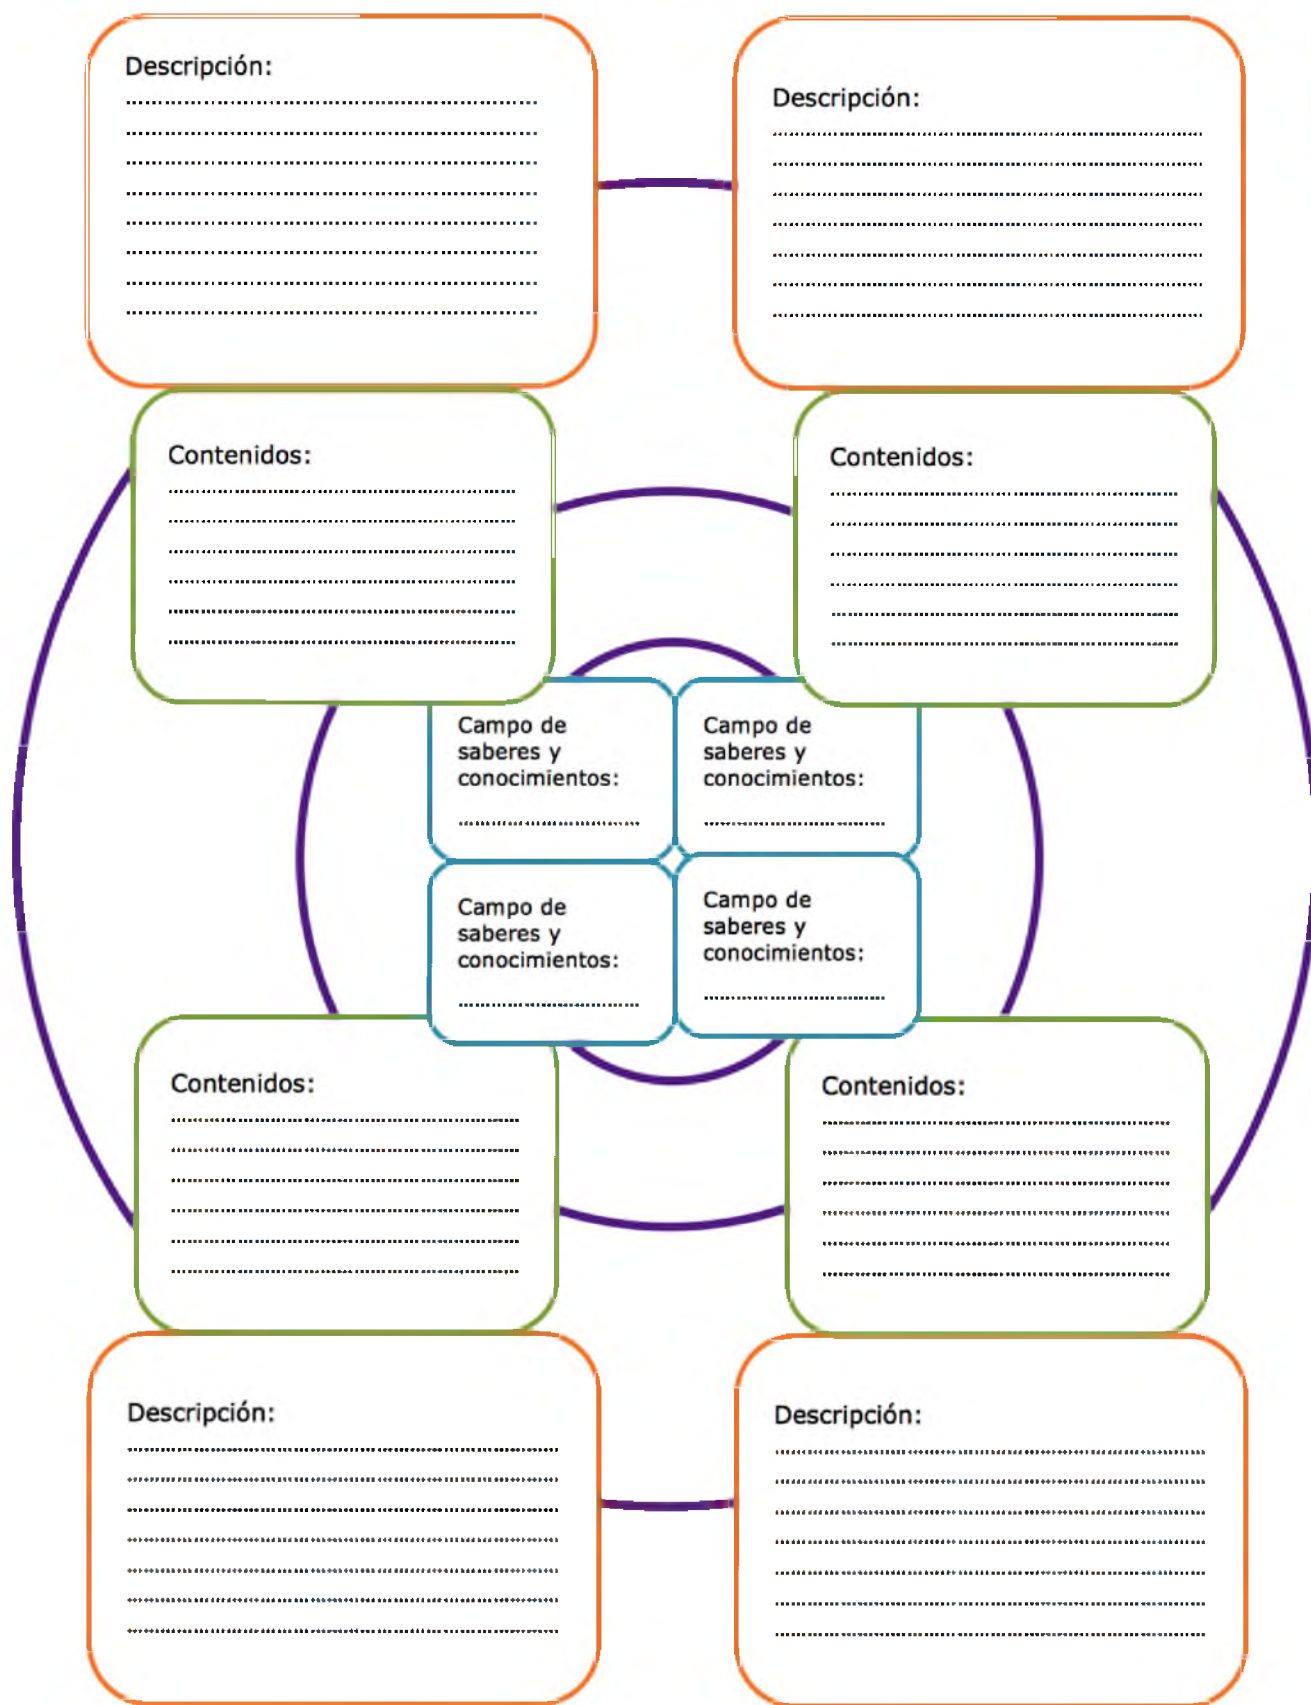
Descripción:
........................................................
........................................................
........................................................
........................................................
........................................................
........................................................
........................................................
........................................................

Descripción:
........................................................
........................................................
........................................................
........................................................
........................................................
........................................................
........................................................

Contenidos:
........................................................
........................................................
........................................................
........................................................
........................................................
........................................................

Contenidos:
........................................................
........................................................
........................................................
........................................................
........................................................
........................................................

Campo de saberes y conocimientos:
........................................

Campo de saberes y conocimientos:
........................................

Campo de saberes y conocimientos:
........................................

Campo de saberes y conocimientos:
........................................

Contenidos:
........................................................
........................................................
........................................................
........................................................
........................................................
........................................................

Contenidos:
........................................................
........................................................
........................................................
........................................................
........................................................
........................................................

Descripción:
........................................................
........................................................
........................................................
........................................................
........................................................
........................................................
........................................................

Descripción:
........................................................
........................................................
........................................................
........................................................
........................................................
........................................................
........................................................